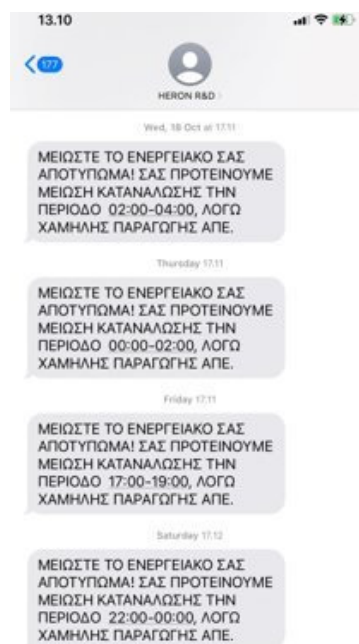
13.10

177

HERON R&D

Wed, 18 Oct at 17:11

ΜΕΙΩΣΤΕ ΤΟ ΕΝΕΡΓΕΙΑΚΟ ΣΑΣ ΑΠΟΤΥΠΩΜΑ! ΣΑΣ ΠΡΟΤΕΙΝΟΥΜΕ ΜΕΙΩΣΗ ΚΑΤΑΝΑΛΩΣΗΣ ΤΗΝ ΠΕΡΙΟΔΟ 02:00-04:00, ΛΟΓΩ ΧΑΜΗΛΗΣ ΠΑΡΑΓΩΓΗΣ ΑΠΕ.

Thursday 17:11

ΜΕΙΩΣΤΕ ΤΟ ΕΝΕΡΓΕΙΑΚΟ ΣΑΣ ΑΠΟΤΥΠΩΜΑ! ΣΑΣ ΠΡΟΤΕΙΝΟΥΜΕ ΜΕΙΩΣΗ ΚΑΤΑΝΑΛΩΣΗΣ ΤΗΝ ΠΕΡΙΟΔΟ 00:00-02:00, ΛΟΓΩ ΧΑΜΗΛΗΣ ΠΑΡΑΓΩΓΗΣ ΑΠΕ.

Friday 17:11

ΜΕΙΩΣΤΕ ΤΟ ΕΝΕΡΓΕΙΑΚΟ ΣΑΣ ΑΠΟΤΥΠΩΜΑ! ΣΑΣ ΠΡΟΤΕΙΝΟΥΜΕ ΜΕΙΩΣΗ ΚΑΤΑΝΑΛΩΣΗΣ ΤΗΝ ΠΕΡΙΟΔΟ 17:00-19:00, ΛΟΓΩ ΧΑΜΗΛΗΣ ΠΑΡΑΓΩΓΗΣ ΑΠΕ.

Saturday 17:12

ΜΕΙΩΣΤΕ ΤΟ ΕΝΕΡΓΕΙΑΚΟ ΣΑΣ ΑΠΟΤΥΠΩΜΑ! ΣΑΣ ΠΡΟΤΕΙΝΟΥΜΕ ΜΕΙΩΣΗ ΚΑΤΑΝΑΛΩΣΗΣ ΤΗΝ ΠΕΡΙΟΔΟ 22:00-00:00, ΛΟΓΩ ΧΑΜΗΛΗΣ ΠΑΡΑΓΩΓΗΣ ΑΠΕ.